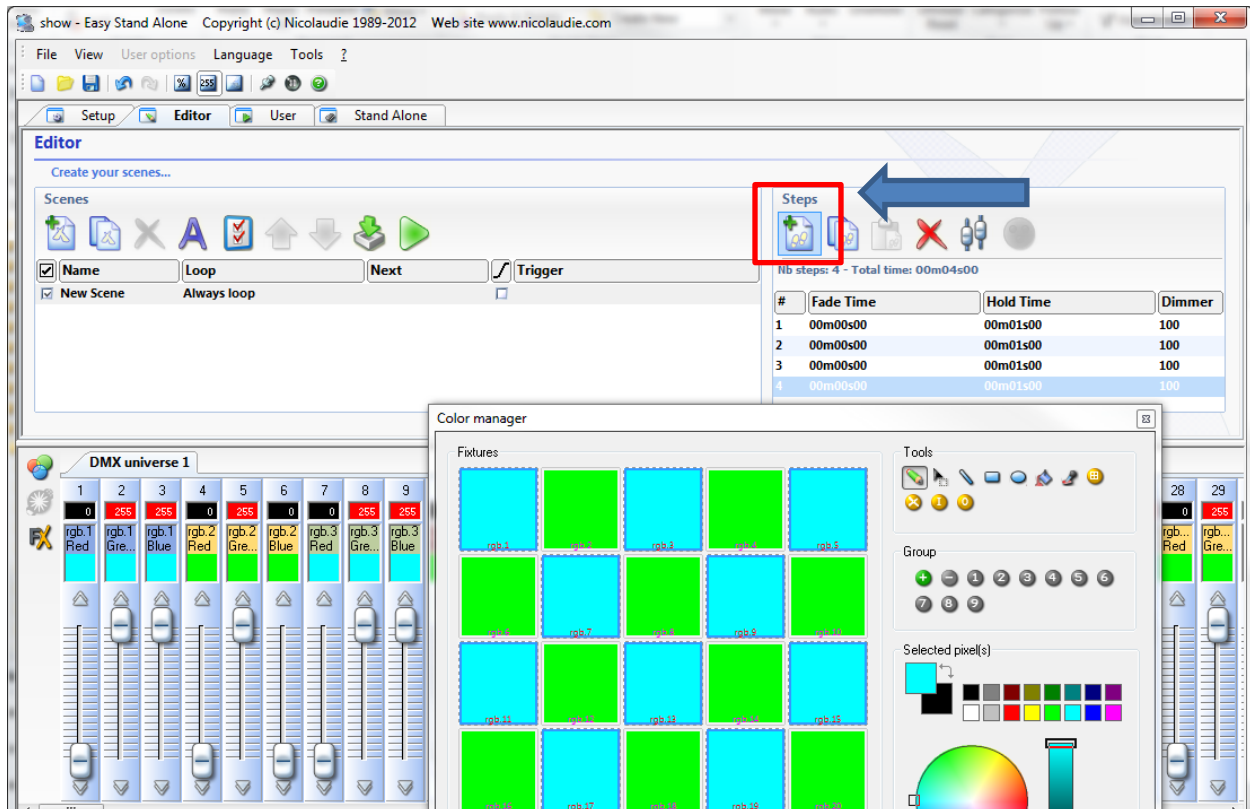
show - Easy Stand Alone Copyright (c) Nicolaudie 1989-2012 Web site www.nicolaudie.com

File View User options Language Tools ?

Setup Editor User Stand Alone

Editor

Create your scenes...

Scenes

| Name | Loop | Next | Trigger |
|---|---|---|---|
| New Scene | Always loop | | |

Steps

Nb steps: 4 - Total time: 00m04s00

| # | Fade Time | Hold Time | Dimmer |
|---|---|---|---|
| 1 | 00m00s00 | 00m01s00 | 100 |
| 2 | 00m00s00 | 00m01s00 | 100 |
| 3 | 00m00s00 | 00m01s00 | 100 |
| 4 | 00m00s00 | 00m01s00 | 100 |

DMX universe 1

1 2 3 4 5 6 7 8 9 28 29

0 255 255 0 255 255 0 255 255 0 255

rgb.1 Red rgb.1 Gre... rgb.1 Blue rgb.2 Red rgb.2 Gre... rgb.2 Blue rgb.3 Red rgb.3 Gre... rgb.3 Blue rgb... Red rgb... Gre...

Color manager

Fixtures

rgb.1 rgb.2 rgb.3 rgb.4 rgb.5
rgb.6 rgb.7 rgb.8 rgb.9 rgb.10
rgb.11 rgb.12 rgb.13 rgb.14 rgb.15
rgb.16 rgb.17 rgb.18 rgb.19 rgb.20

Tools

Group

1 2 3 4 5 6 7 8 9

Selected pixel(s)